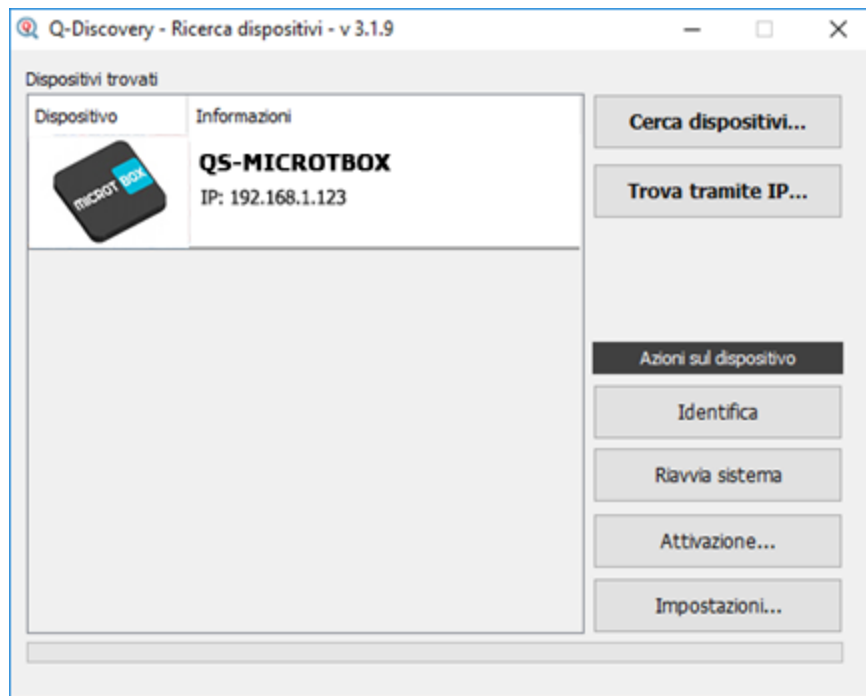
Q-Discovery - Ricerca dispositivi - v 3.1.9

Dispositivi trovati

| Dispositivo | Informazioni |
|---|---|
| MICROT BOX | QS-MICROTBOX IP: 192.168.1.123 |

Cerca dispositivi...

Trova tramite IP...

Azioni sul dispositivo

Identifica

Riavvia sistema

Attivazione...

Impostazioni...